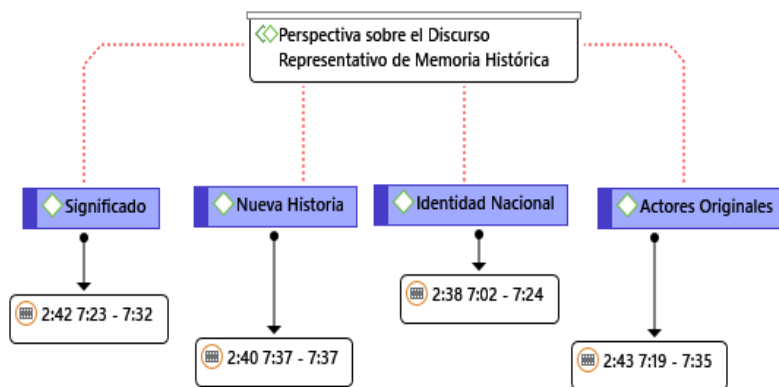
Perspectiva sobre el Discurso Representativo de Memoria Histórica

Significado

2:42 7:23 - 7:32

Nueva Historia

2:40 7:37 - 7:37

Identidad Nacional

2:38 7:02 - 7:24

Actores Originales

2:43 7:19 - 7:35